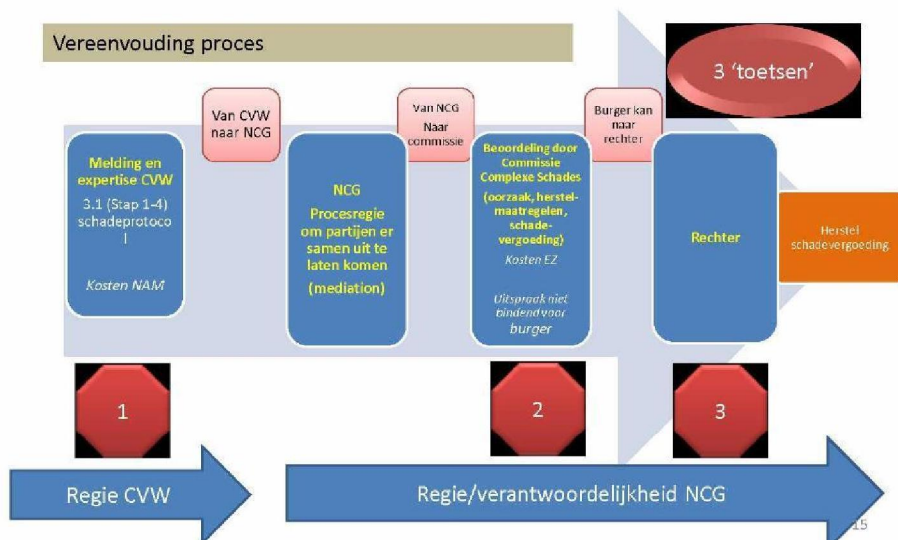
Vereenvouding proces

3 'toetsen'

Melding en expertise CVW

3.1 (Stap 1-4) schadeprotocol

Kosten NAM

Van CVW naar NCG

NCG

Procesregie om partijen er samen uit te laten komen

(mediation)

Van NCG Naar commissie

Beoordeling door Commissie Complexe Schades

(oorzaak, herstelmaatregelen, schadevergoeding)

Kosten EZ

Uitspraak niet bindend voor burger

Burger kan naar rechter

Rechter

Herstel schadevergoeding

1

2

3

Regie CVW

Regie/verantwoordelijkheid NCG

15